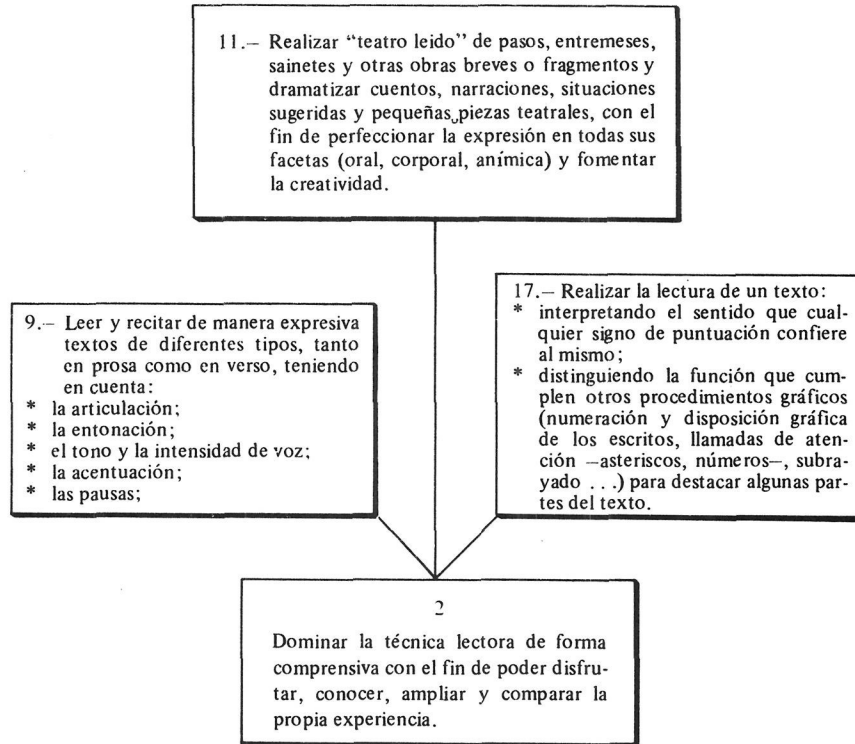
11.– Realizar "teatro leido" de pasos, entremeses, sainetes y otras obras breves o fragmentos y dramatizar cuentos, narraciones, situaciones sugeridas y pequeñas piezas teatrales, con el fin de perfeccionar la expresión en todas sus facetas (oral, corporal, anímica) y fomentar la creatividad.

9.– Leer y recitar de manera expresiva textos de diferentes tipos, tanto en prosa como en verso, teniendo en cuenta:
* la articulación;
* la entonación;
* el tono y la intensidad de voz;
* la acentuación;
* las pausas;

17.– Realizar la lectura de un texto:
* interpretando el sentido que cualquier signo de puntuación confiere al mismo;
* distinguiendo la función que cumplen otros procedimientos gráficos (numeración y disposición gráfica de los escritos, llamadas de atención –asteriscos, números–, subrayado . . .) para destacar algunas partes del texto.

2

Dominar la técnica lectora de forma comprensiva con el fin de poder disfrutar, conocer, ampliar y comparar la propia experiencia.